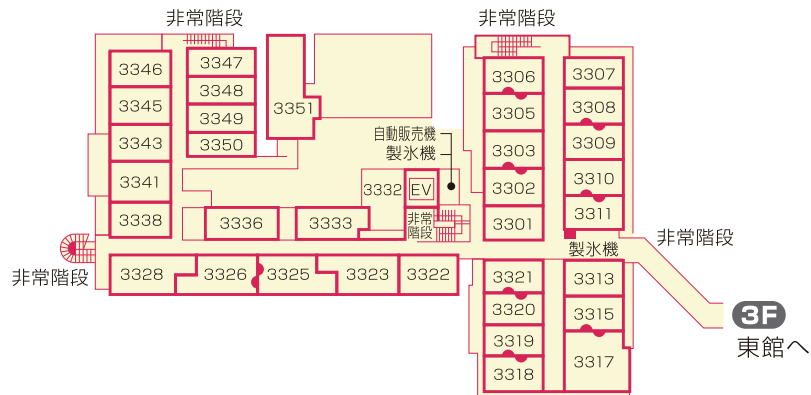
非常階段
非常階段
3346
3347
3348
3349
3350
3345
3343
3341
3338
3351
3306
3305
3303
3302
3301
3307
3308
3309
3310
3311
自動販売機
製氷機
3332
EV
非常階段
3336
3333
非常階段
製氷機
非常階段
3328
3326
3325
3323
3322
3321
3320
3319
3318
3313
3315
3317
3F
東館へ